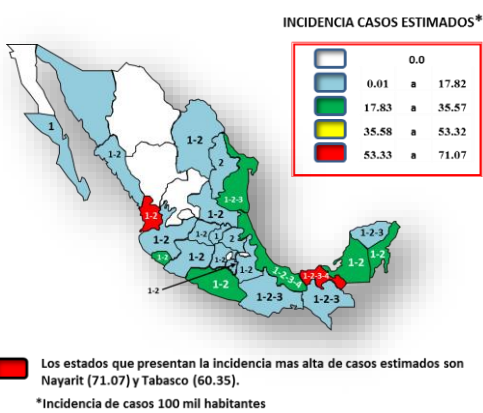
INCIDENCIA CASOS ESTIMADOS*

| | | | |
|---|---|---|---|
| | | 0.0 | |
| | 0.01 | a | 17.82 |
| | 17.83 | a | 35.57 |
| | 35.58 | a | 53.32 |
| | 53.33 | a | 71.07 |

1
1-2
1-2
2
1-2
1-2-3
1-2
1-2
1-2
2
1-2
2
1-2
1-2
1-2
1-2-3
1-2-3-4
1-2-3-4
1-2-3
1-2
1-2
1-2-3
1-2
1-2-3
1-2

Los estados que presentan la incidencia mas alta de casos estimados son Nayarit (71.07) y Tabasco (60.35).

*Incidencia de casos 100 mil habitantes